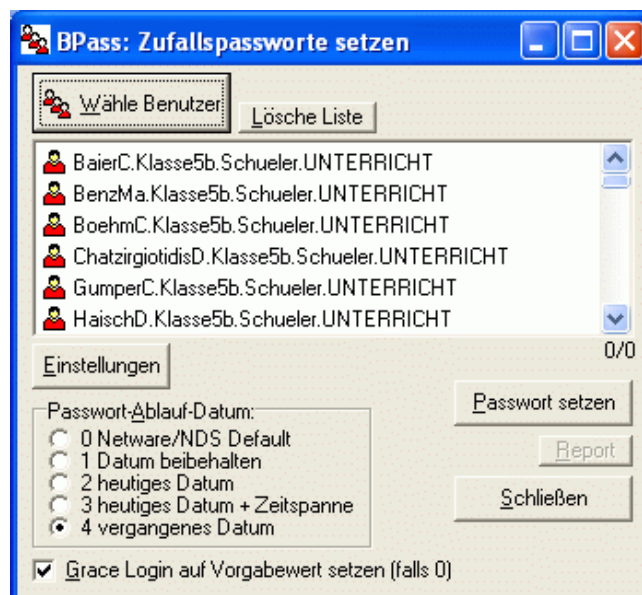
BPass: Zufallspassworte setzen

Wähle Benutzer
Lösche Liste

BaierC.Klasse5b.Schueler.UNTERRICHT
BenzMa.Klasse5b.Schueler.UNTERRICHT
BoehmC.Klasse5b.Schueler.UNTERRICHT
ChatzirgiotidisD.Klasse5b.Schueler.UNTERRICHT
GumperC.Klasse5b.Schueler.UNTERRICHT
HaischD.Klasse5b.Schueler.UNTERRICHT

0/0

Einstellungen

Passwort-Ablauf-Datum:
0 Netware/NDS Default
1 Datum beibehalten
2 heutiges Datum
3 heutiges Datum + Zeitspanne
4 vergangenes Datum

Passwort setzen
Report
Schließen

Grace Login auf Vorgabewert setzen (falls 0)